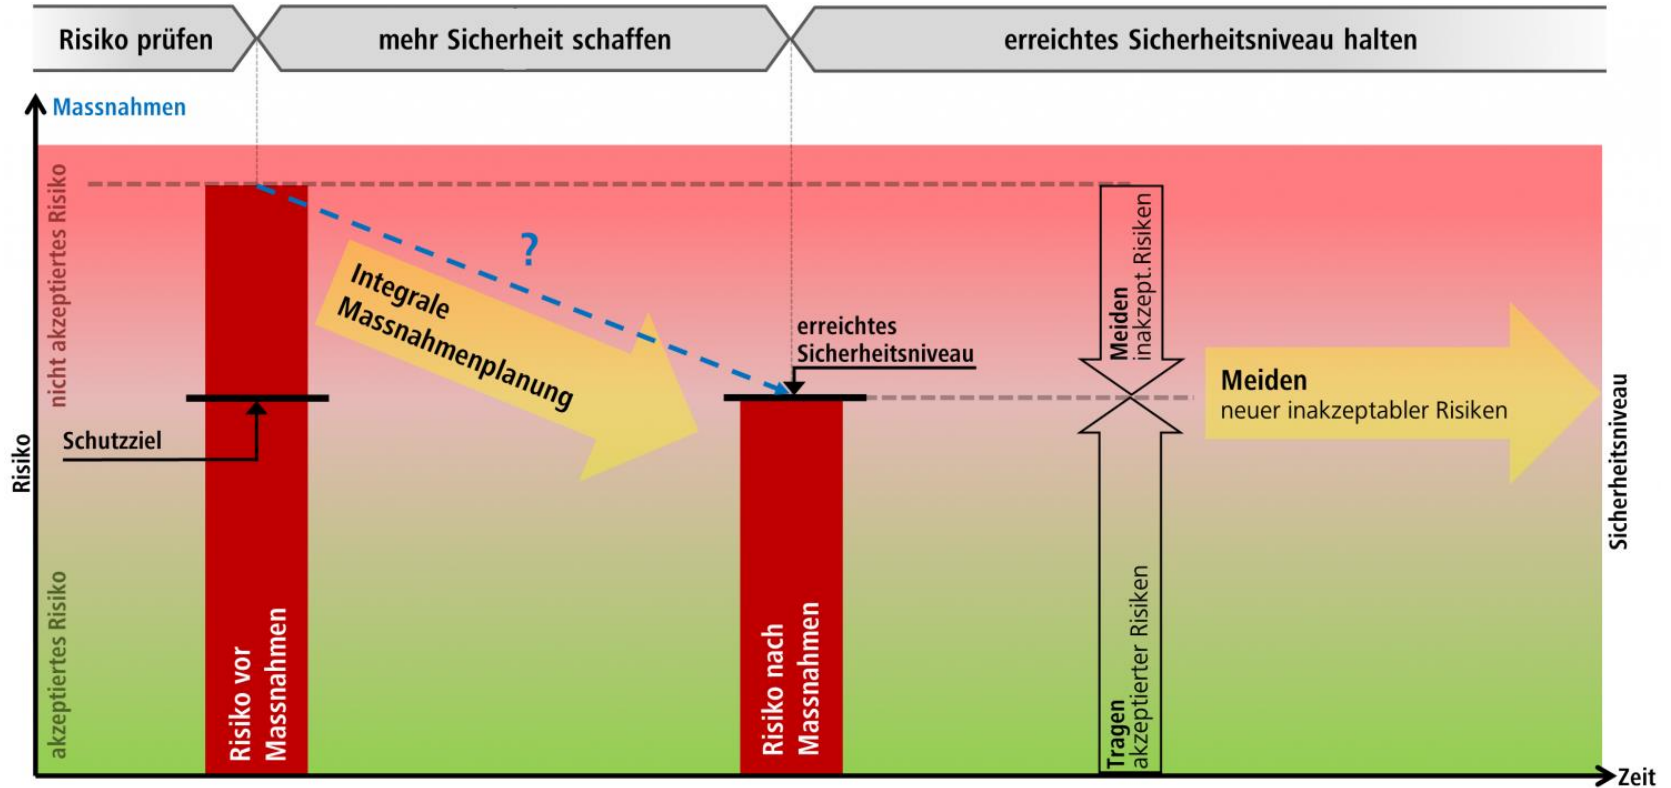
Risiko prüfen

mehr Sicherheit schaffen

erreichtes Sicherheitsniveau halten

Massnahmen

nicht akzeptiertes Risiko

akzeptiertes Risiko

Risiko

?

Integrale Massnahmenplanung

Schutzziel

Risiko vor Massnahmen

erreichtes Sicherheitsniveau

Risiko nach Massnahmen

Meiden inakzept. Risiken

Tragen akzeptierter Risiken

Meiden
neuer inakzeptabler Risiken

Sicherheitsniveau

Zeit